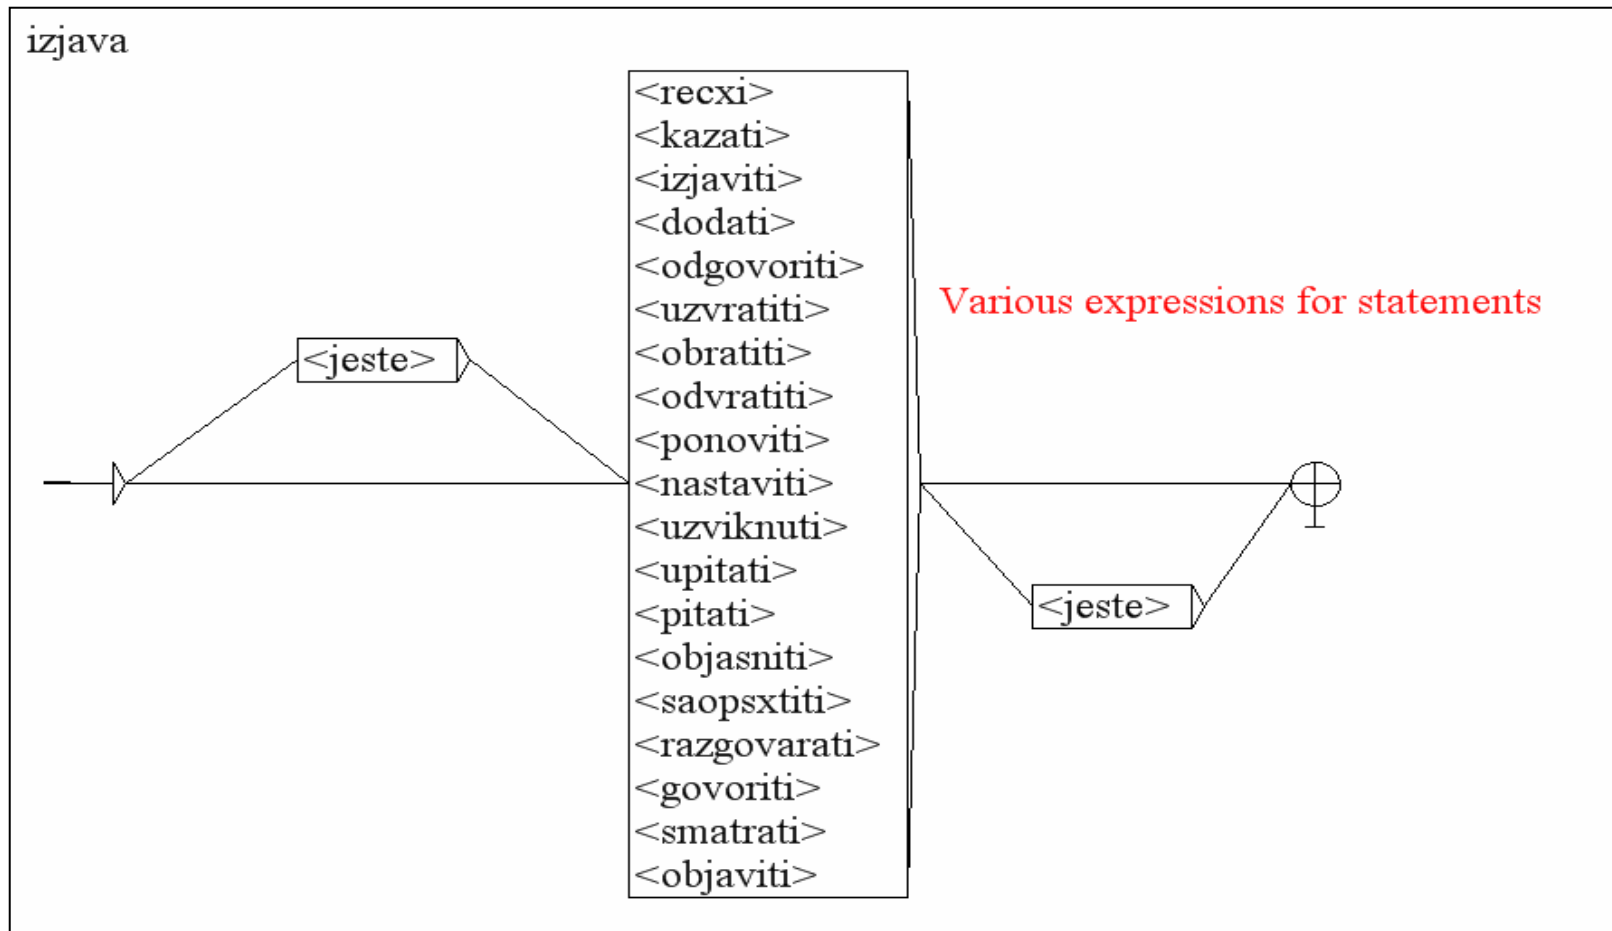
izjava

<jeste>

<recxi>
<kazati>
<izjaviti>
<dodati>
<odgovoriti>
<uzvratiti>
<obratiti>
<odvratiti>
<ponoviti>
<nastaviti>
<uzviknuti>
<upitati>
<pitati>
<objasniti>
<saopsxtiti>
<razgovarati>
<govoriti>
<smatrati>
<objaviti>

Various expressions for statements

<jeste>